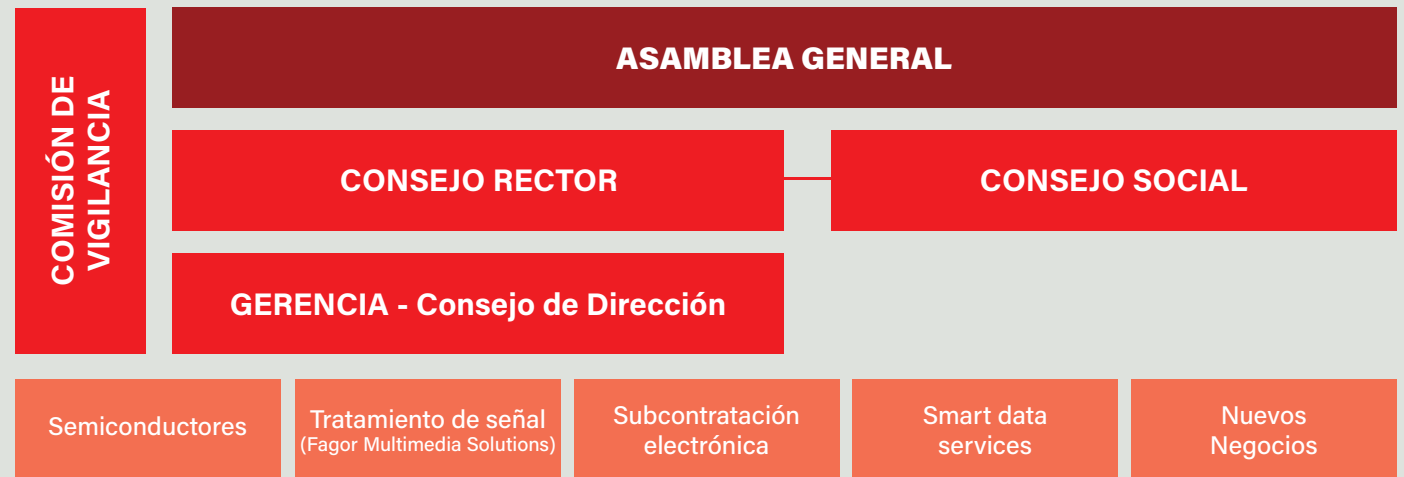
COMISIÓN DE VIGILANCIA

ASAMBLEA GENERAL

CONSEJO RECTOR

CONSEJO SOCIAL

GERENCIA - Consejo de Dirección

Semiconductores

Tratamiento de señal (Fagor Multimedia Solutions)

Subcontratación electrónica

Smart data services

Nuevos Negocios